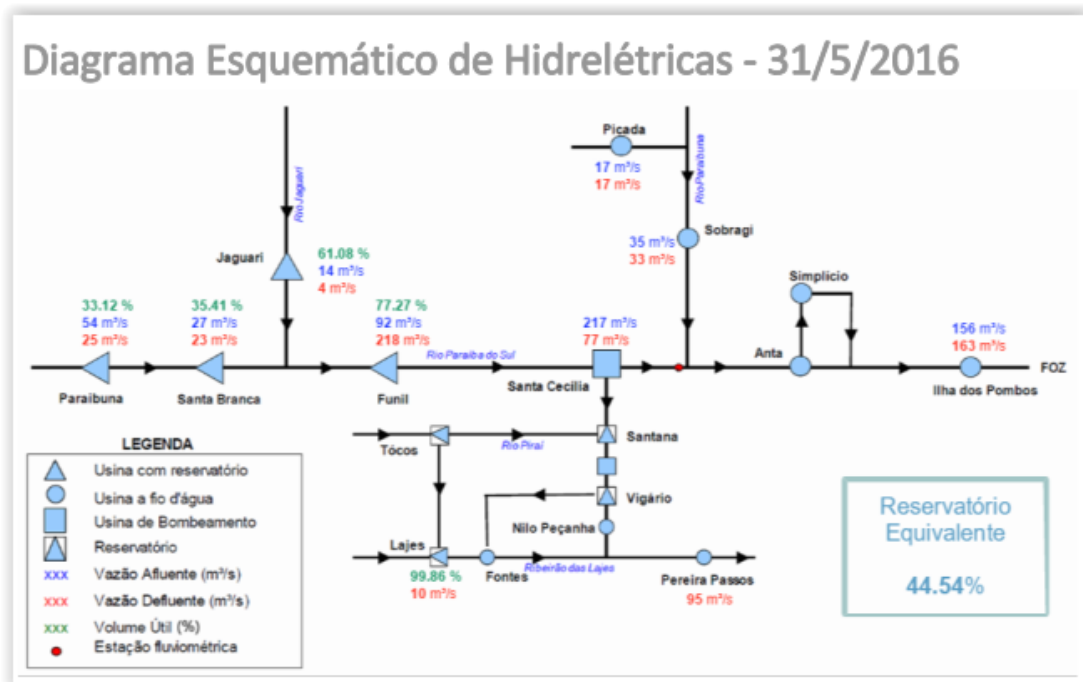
Diagrama Esquemático de Hidrelétricas - 31/5/2016

Rio Jaguari

Picada
17 m³/s
17 m³/s

Rio Paraibuna

Sobragi
35 m³/s
33 m³/s

Jaguari
61.08 %
14 m³/s
4 m³/s

Simplício

33.12 %
54 m³/s
25 m³/s

35.41 %
27 m³/s
23 m³/s

77.27 %
92 m³/s
218 m³/s

217 m³/s
77 m³/s

156 m³/s
163 m³/s

Rio Paraíba do Sul

Anta

FOZ

Paraibuna
Santa Branca
Funil
Santa Cecília
Ilha dos Pombos

LEGENDA
Usina com reservatório
Usina a fio d'água
Usina de Bombeamento
Reservatório
xxx Vazão Afluente (m³/s)
xxx Vazão Defluente (m³/s)
xxx Volume Útil (%)
Estação fluviométrica

Tócos
Rio Piraí
Santana
Vigário
Nilo Peçanha
Lajes
99.86 %
10 m³/s
Fontes
Ribeirão das Lajes
Pereira Passos
95 m³/s

Reservatório Equivalente
44.54%